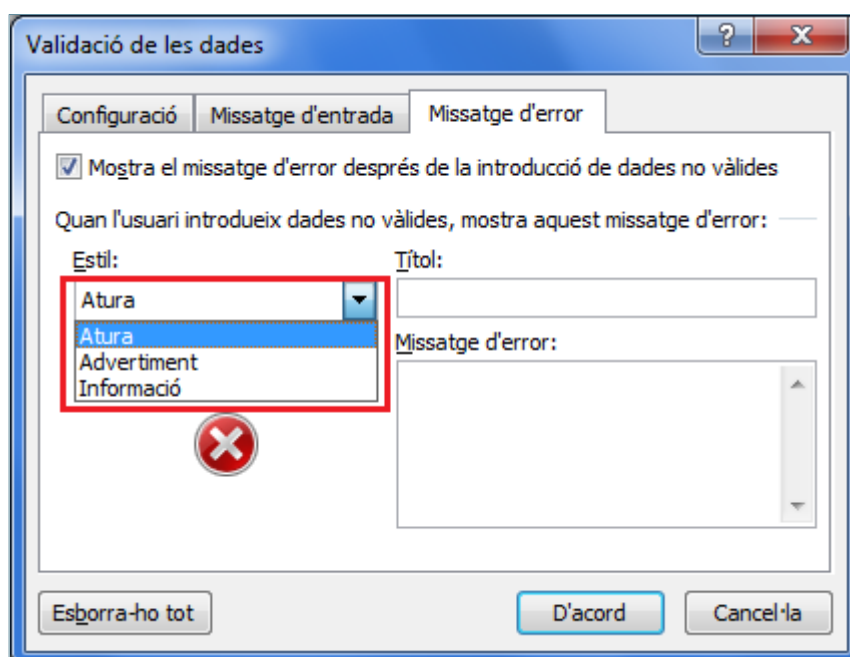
Validació de les dades

Configuració | Missatge d'entrada | Missatge d'error

Mostra el missatge d'error després de la introducció de dades no vàlides

Quan l'usuari introdueix dades no vàlides, mostra aquest missatge d'error:

Estil:

Atura

Atura
Advertiment
Informació

Títol:

Missatge d'error:

Esborra-ho tot

D'acord

Cancel·la